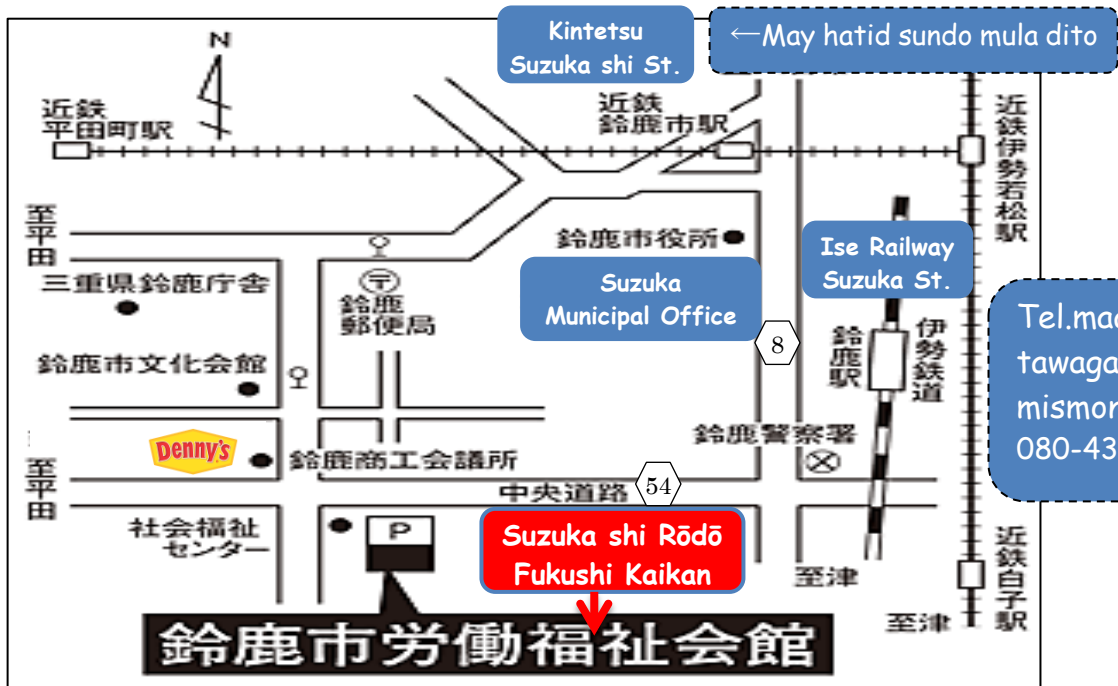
Kintetsu Suzuka shi St.

←May hatid sundo mula dito

N

近鉄平田町駅

近鉄鈴鹿市駅

近鉄伊勢若松駅

至平田

鈴鹿市役所

Suzuka Municipal Office

Ise Railway Suzuka St.

三重県鈴鹿庁舎

〒 鈴鹿郵便局

鈴鹿市文化会館

8

鈴鹿駅

伊勢鉄道

Tel.mad tawaga mismon 080-43

鈴鹿警察署

Denny's

鈴鹿商工会議所

至平田

中央道路

54

社会福祉センター

P

Suzuka shi Rōdō Fukushi Kaikan

至津

近鉄白子駅

至津

鈴鹿市労働福祉会館